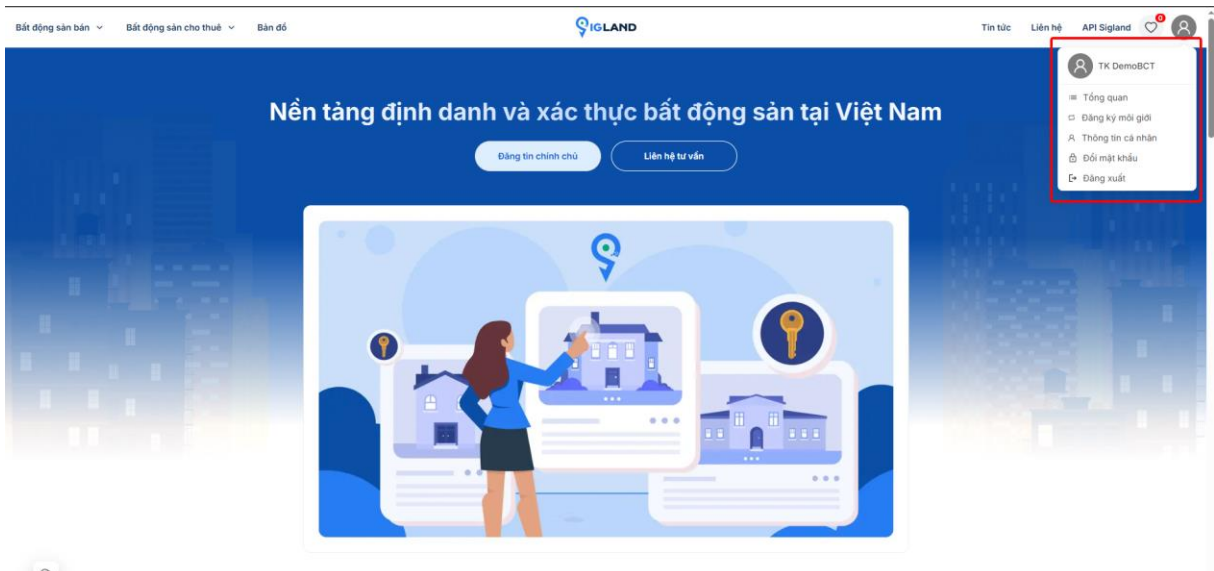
Bất động sản bán Bất động sản cho thuê Bản đồ

SIGLAND

Tin tức Liên hệ API Sigland 0

TK DemoBCT

Tổng quan
Đăng ký môi giới
Thông tin cá nhân
Đổi mật khẩu
Đăng xuất

Nền tảng định danh và xác thực bất động sản tại Việt Nam

Đăng tin chính chủ Liên hệ tư vấn